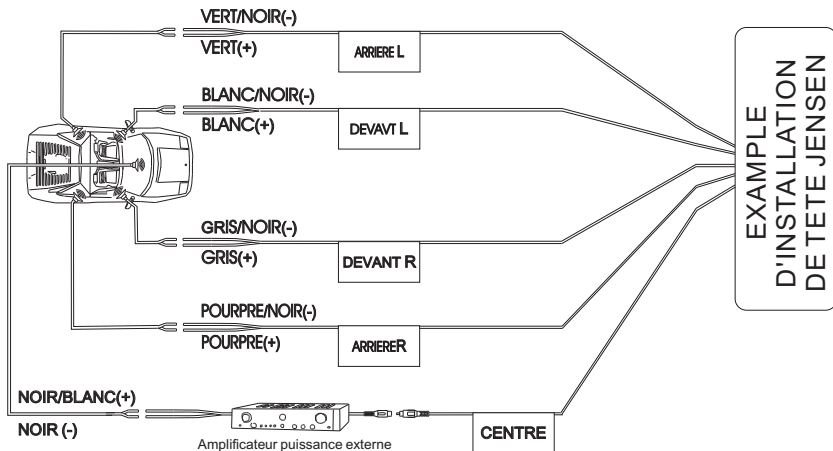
VERT/NOIR(-)
VERT(+)
ARRIERE L

BLANC/NOIR(-)
BLANC(+)
DEVAVT L

GRIS/NOIR(-)
GRIS(+)
DEVANT R

POURPRE/NOIR(-)
POURPRE(+)
ARRIERER

NOIR/BLANC(+)
NOIR (-)
Amplificateur puissance externe
CENTRE

EXAMPLE D'INSTALLATION DE TETE JENSEN